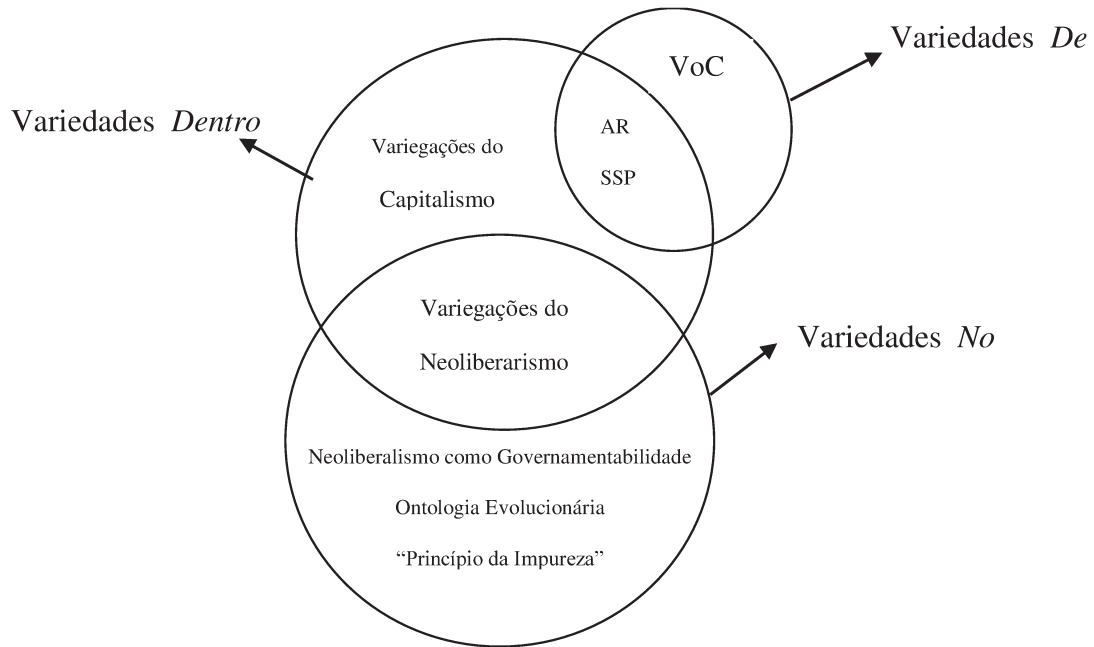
Variedades *De*

VoC

Variedades *Dentro*

Variegações do Capitalismo

AR

SSP

Variegações do Neoliberarismo

Variedades *No*

Neoliberalismo como Governamentabilidade

Ontologia Evolucionária

"Princípio da Impureza"